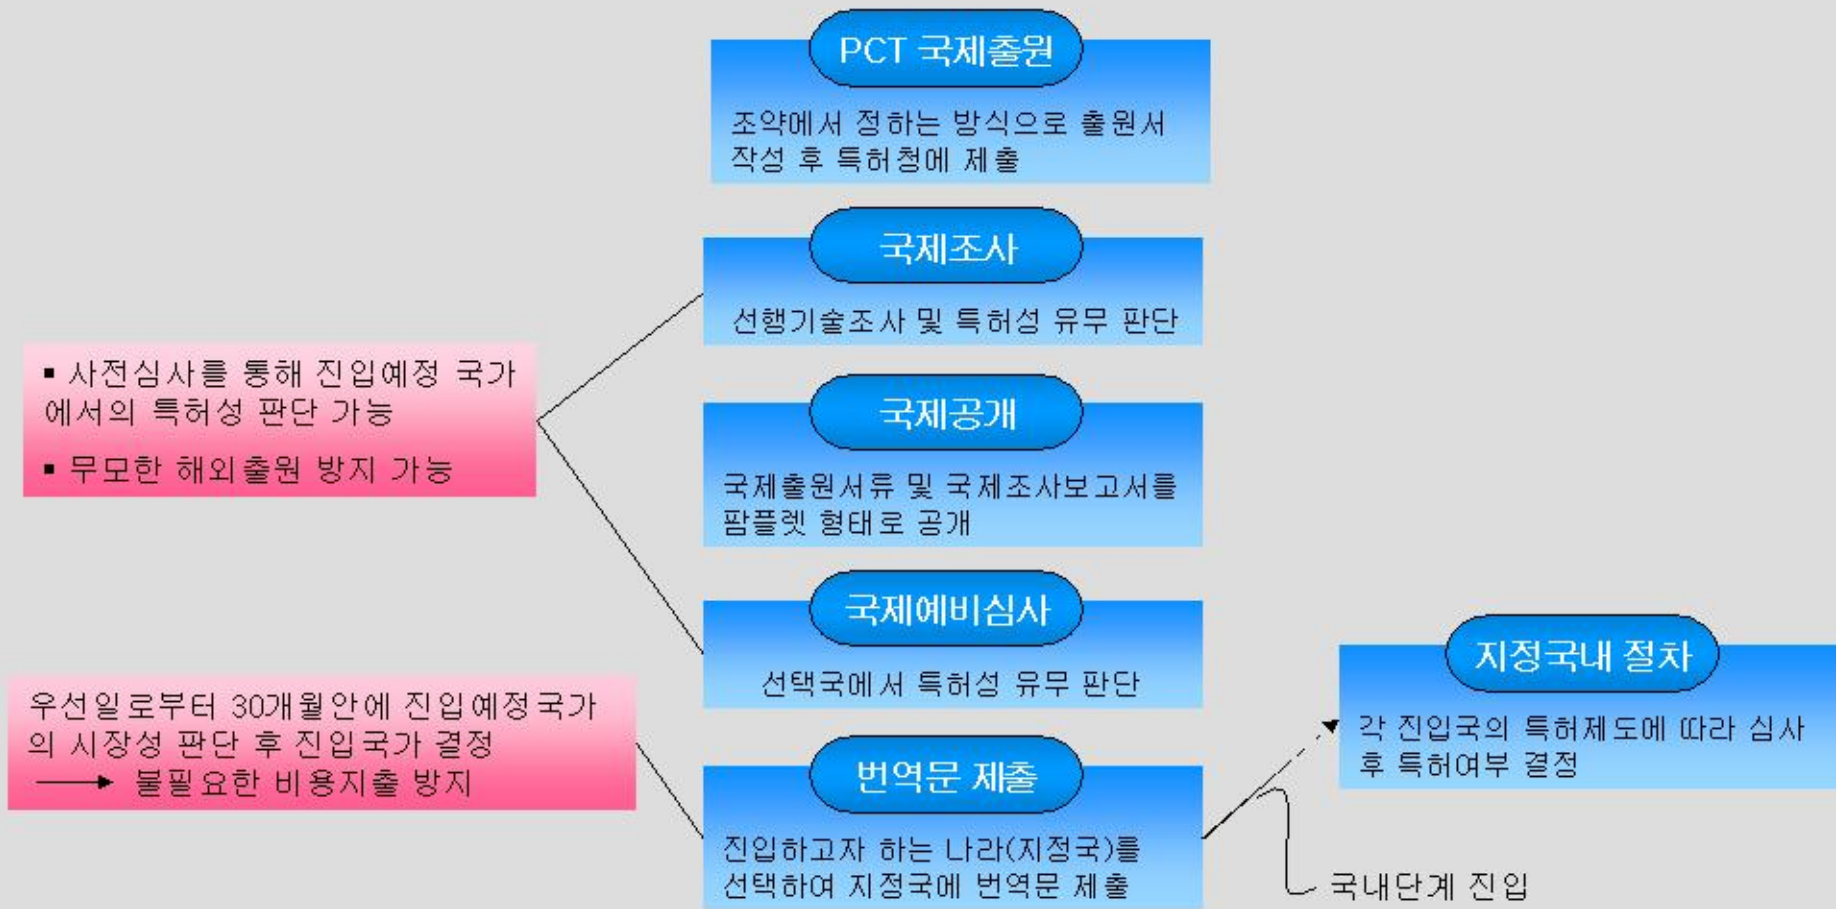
PCT 국제출원

조약에서 정하는 방식으로 출원서 작성 후 특허청에 제출

국제조사

선행기술조사 및 특허성 유무 판단

▪ 사전심사를 통해 진입예정 국가에서의 특허성 판단 가능

▪ 무모한 해외출원 방지 가능

국제공개

국제출원서류 및 국제조사보고서를 팜플렛 형태로 공개

국제예비심사

선택국에서 특허성 유무 판단

지정국내 절차

각 진입국의 특허제도에 따라 심사 후 특허여부 결정

우선일로부터 30개월안에 진입예정국가의 시장성 판단 후 진입국가 결정 ⟶ 불필요한 비용지출 방지

번역문 제출

진입하고자 하는 나라(지정국)를 선택하여 지정국에 번역문 제출

국내단계 진입